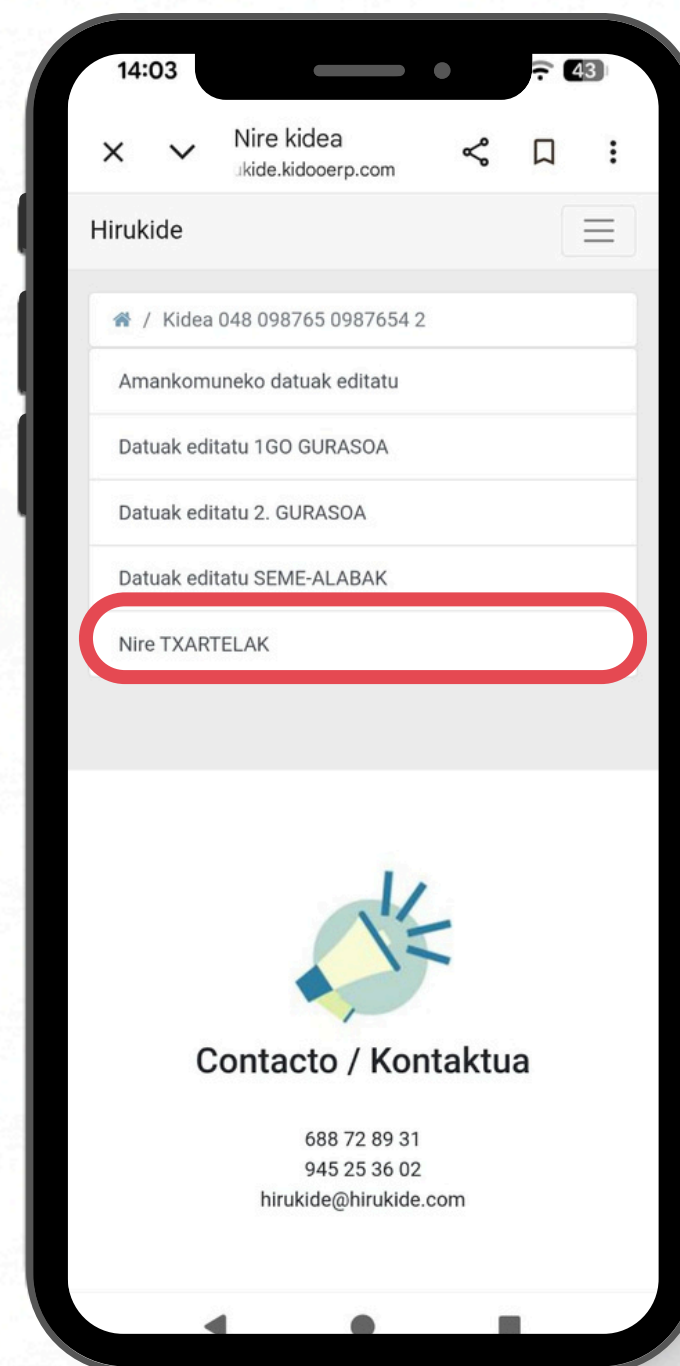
14:03

43

Nire kidea
ıkide.kidooerp.com

Hirukide

/ Kidea 048 098765 0987654 2

Amankomuneko datuak editatu

Datuak editatu 1GO GURASOA

Datuak editatu 2. GURASOA

Datuak editatu SEME-ALABAK

Nire TXARTELAK

Contacto / Kontaktua

688 72 89 31
945 25 36 02
hirukide@hirukide.com